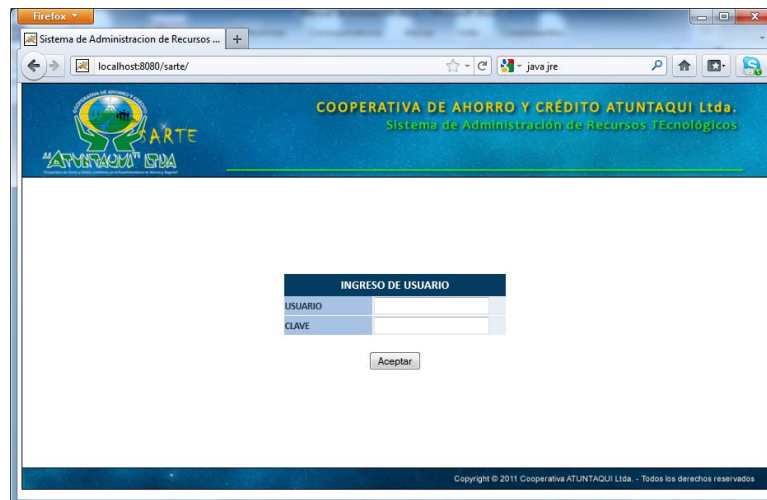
Firefox

Sistema de Administracion de Recursos ...

localhost:8080/sarte/

java jre

SARTE

"ATUNTAQUI" LTDA

COOPERATIVA DE AHORRO Y CRÉDITO ATUNTAQUI Ltda.

Sistema de Administración de Recursos TEcnológicos

INGRESO DE USUARIO

USUARIO

CLAVE

Aceptar

Copyright © 2011 Cooperativa ATUNTAQUI Ltda. - Todos los derechos reservados